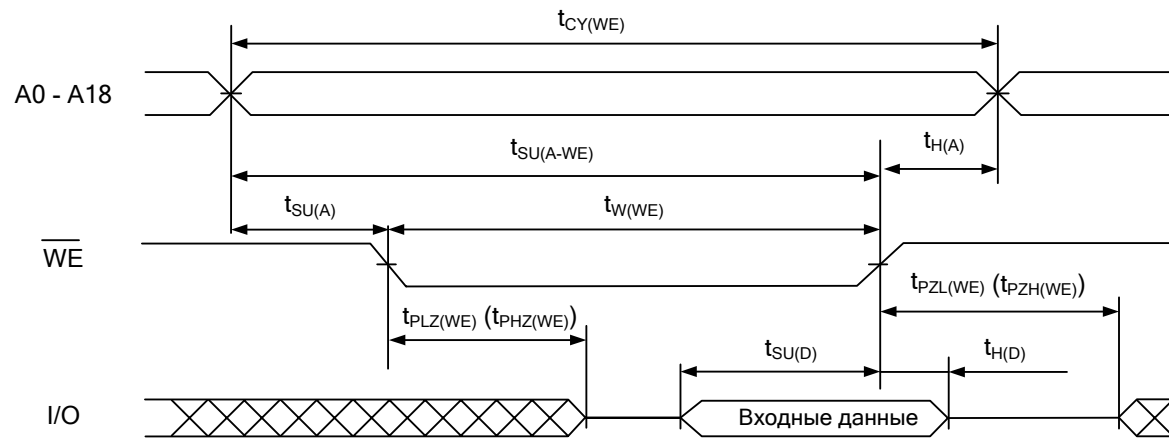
$t_{CY(WE)}$

A0 - A18

$t_{SU(A-WE)}$

$t_{H(A)}$

$t_{SU(A)}$

$t_{W(WE)}$

$\overline{WE}$

$t_{PZL(WE)}$ ($t_{PZH(WE)}$)

$t_{PLZ(WE)}$ ($t_{PHZ(WE)}$)

$t_{SU(D)}$

$t_{H(D)}$

I/O

Входные данные